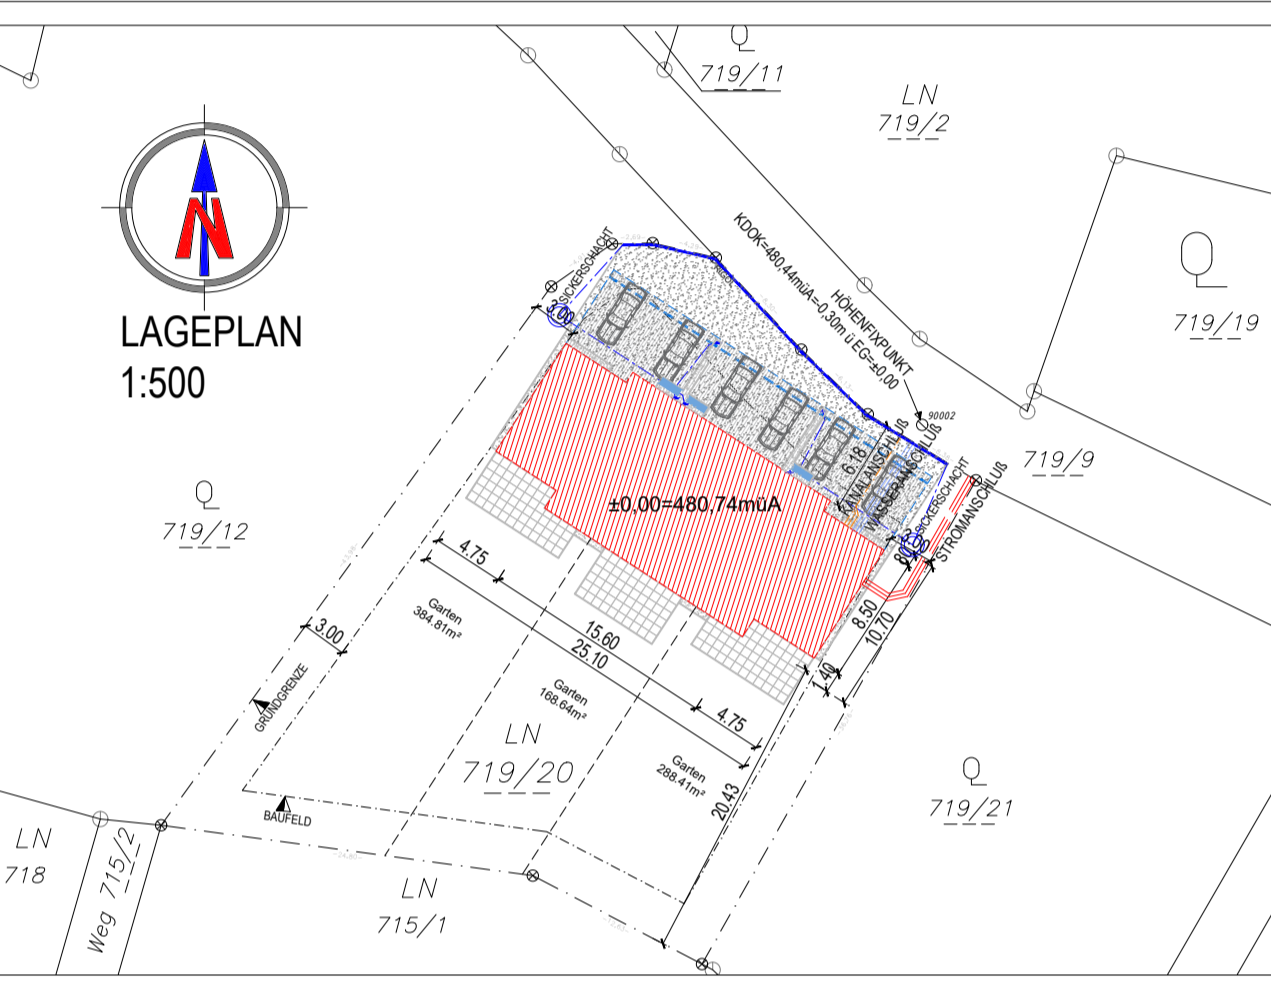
N

LAGEPLAN
1:500

Q
719/11

LN
719/2

Q
719/19

KDOK=480,44müA=0,30m ü EG=±0,00
HÖHENFIXPUNKT
90002

SICKERSCHACHT
3.00

719/9

KANALANSCHLUß
WASSERANSCHLUß
SICKERSCHACHT
STROMANSCHLUß
6.18
8.00
8.50
10.70
1.40

Q
719/12

±0,00=480,74müA

4.75
15.60
25.10
4.75
3.00
20.43

Garten
384.81m²

Garten
168.64m²

Garten
288.41m²

GRUNDGRENZE
BAUFELD

LN
719/20

Q
719/21

LN
718

Weg 715/2

LN
715/1